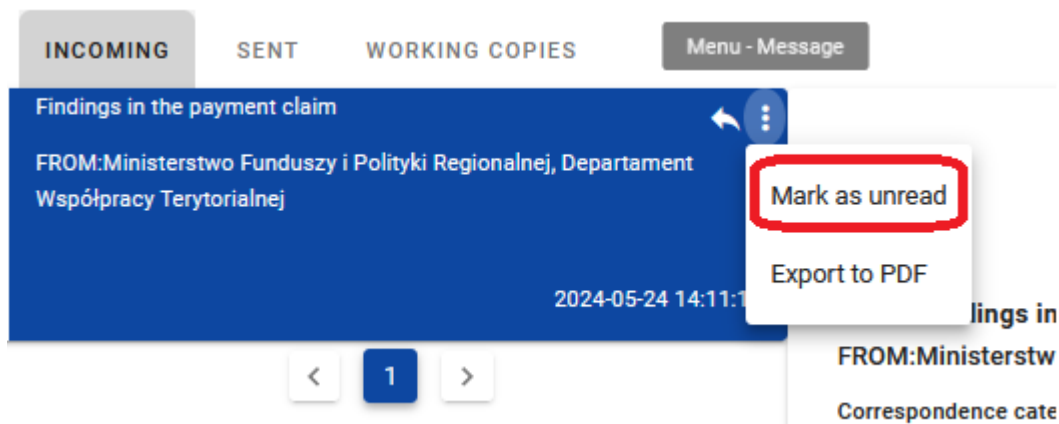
INCOMING SENT WORKING COPIES Menu - Message

Findings in the payment claim

FROM:Ministerstwo Funduszy i Polityki Regionalnej, Departament Współpracy Terytorialnej

2024-05-24 14:11:1

Mark as unread

Export to PDF

‹ 1 ›

lings in

FROM:Ministerstw

Correspondence cate